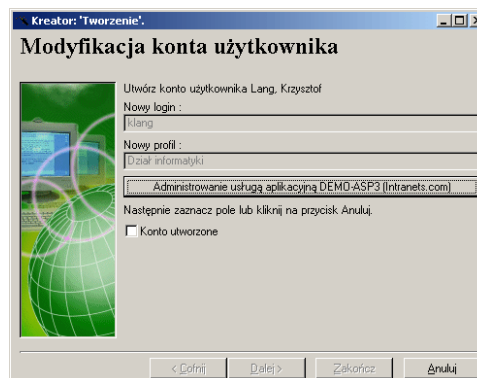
Kreator: 'Tworzenie'.

Modyfikacja konta użytkownika

Utwórz konto użytkownika Lang, Krzysztof

Nowy login :

klang

Nowy profil :

Dział informatyki

Administrowanie usługą aplikacyjną DEMO-ASP3 (Intranets.com)

Następnie zaznacz pole lub kliknij na przycisk Anuluj.

Konto utworzone

< Cofnij | Dalej > | Zakończ | Anuluj